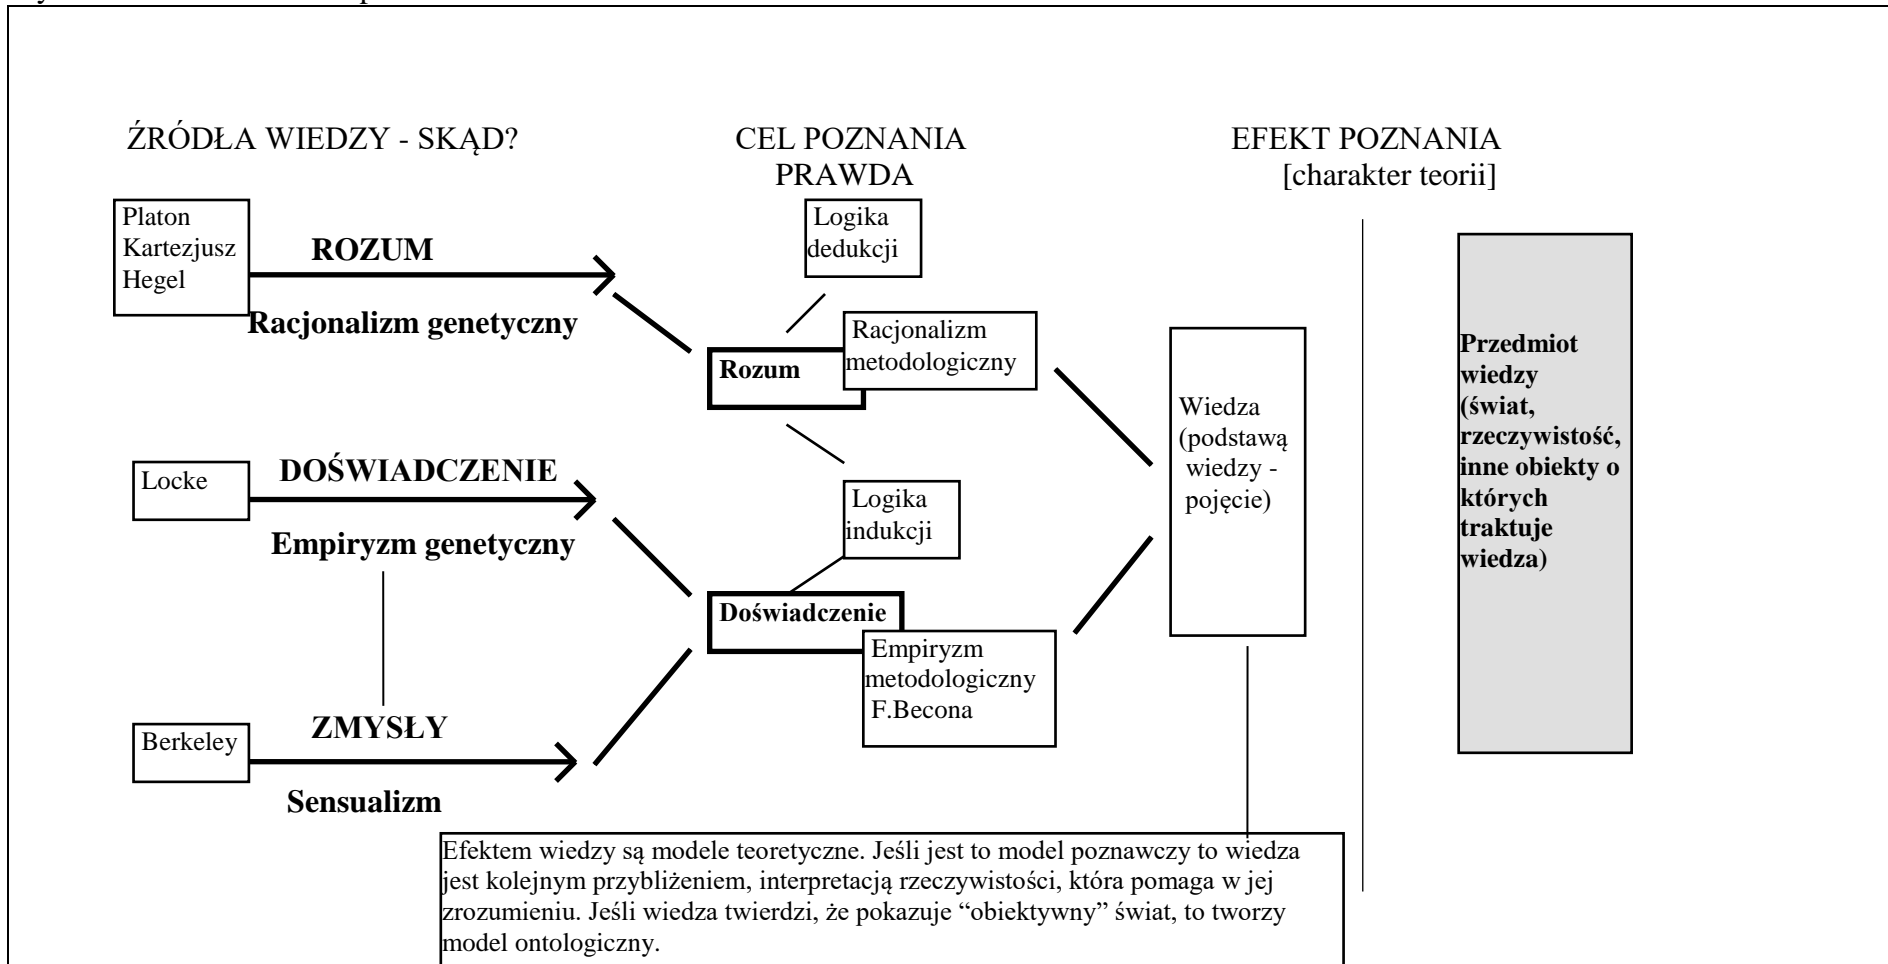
ŹRÓDŁA WIEDZY - SKĄD?

CEL POZNANIA
PRAWDA

EFEKT POZNANIA
[charakter teorii]

Platon
Kartezjusz
Hegel

ROZUM

Racjonalizm genetyczny

Logika dedukcji

Racjonalizm metodologiczny

Rozum

Locke

DOŚWIADCZENIE

Empiryzm genetyczny

Logika indukcji

Doświadczenie

Empiryzm metodologiczny F.Becona

Berkeley

ZMYSŁY

Sensualizm

Wiedza (podstawą wiedzy - pojęcie)

Przedmiot wiedzy (świat, rzeczywistość, inne obiekty o których traktuje wiedza)

Efektem wiedzy są modele teoretyczne. Jeśli jest to model poznawczy to wiedza jest kolejnym przybliżeniem, interpretacją rzeczywistości, która pomaga w jej zrozumieniu. Jeśli wiedza twierdzi, że pokazuje "obiektywny" świat, to tworzy model ontologiczny.